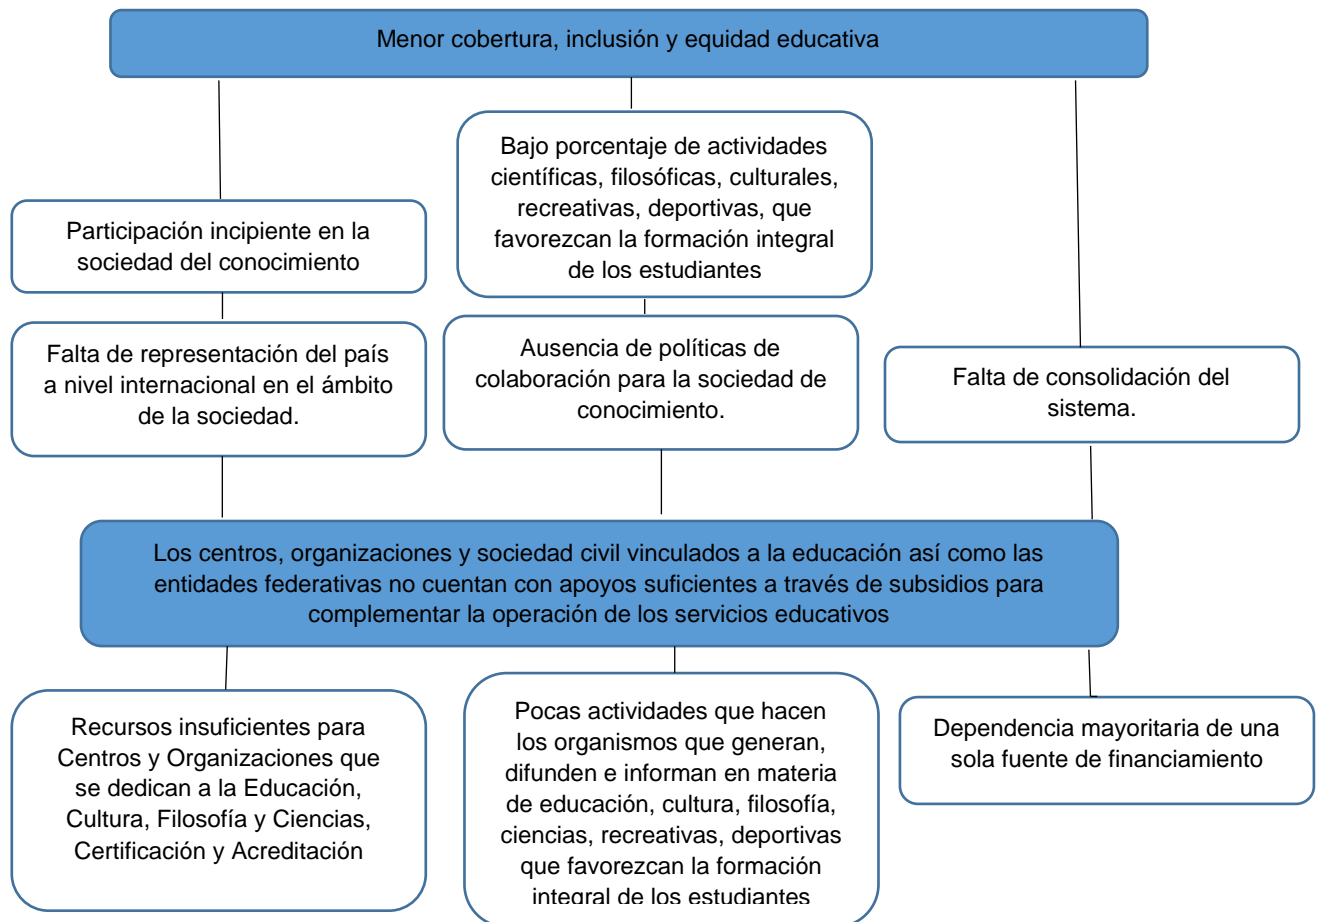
Menor cobertura, inclusión y equidad educativa

Participación incipiente en la sociedad del conocimiento

Falta de representación del país a nivel internacional en el ámbito de la sociedad.

Bajo porcentaje de actividades científicas, filosóficas, culturales, recreativas, deportivas, que favorezcan la formación integral de los estudiantes

Ausencia de políticas de colaboración para la sociedad de conocimiento.

Falta de consolidación del sistema.

Los centros, organizaciones y sociedad civil vinculados a la educación así como las entidades federativas no cuentan con apoyos suficientes a través de subsidios para complementar la operación de los servicios educativos

Recursos insuficientes para Centros y Organizaciones que se dedican a la Educación, Cultura, Filosofía y Ciencias, Certificación y Acreditación

Pocas actividades que hacen los organismos que generan, difunden e informan en materia de educación, cultura, filosofía, ciencias, recreativas, deportivas que favorezcan la formación integral de los estudiantes

Dependencia mayoritaria de una sola fuente de financiamiento